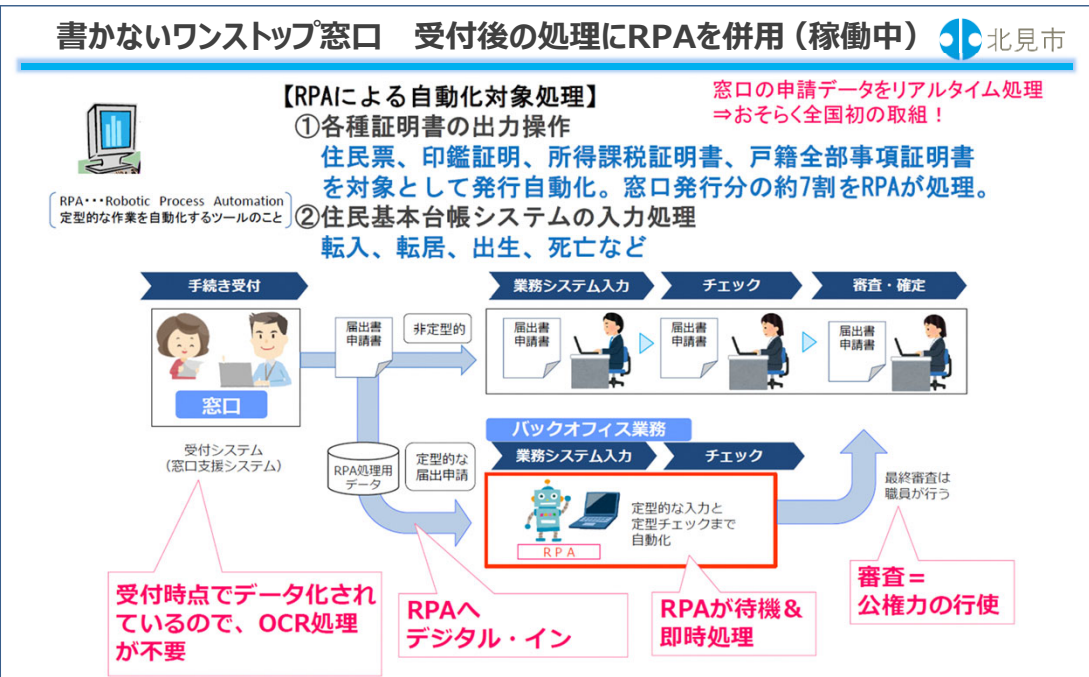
書かないワンストップ窓口　受付後の処理にRPAを併用（稼働中）

北見市

【RPAによる自動化対象処理】

①各種証明書の出力操作

住民票、印鑑証明、所得課税証明書、戸籍全部事項証明書を対象として発行自動化。窓口発行分の約7割をRPAが処理。

②住民基本台帳システムの入力処理

転入、転居、出生、死亡など

窓口の申請データをリアルタイム処理
⇒おそらく全国初の取組！

RPA・・・Robotic Process Automation
定型的な作業を自動化するツールのこと

手続き受付

窓口

受付システム
（窓口支援システム）

届出書
申請書

非定型的

業務システム入力

チェック

審査・確定

届出書
申請書

届出書
申請書

届出書
申請書

RPA処理用
データ

定型的な
届出申請

バックオフィス業務

業務システム入力

チェック

RPA

定型的な入力と
定型チェックまで
自動化

最終審査は
職員が行う

受付時点でデータ化されているので、OCR処理が不要

RPAへ
デジタル・イン

RPAが待機＆
即時処理

審査＝
公権力の行使